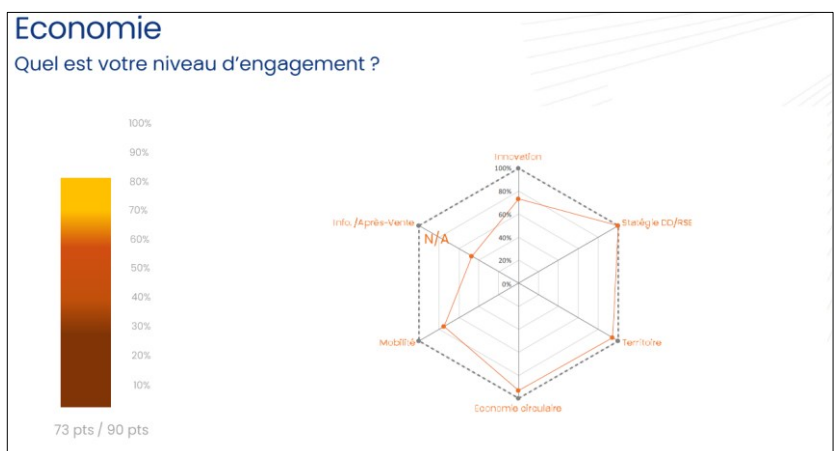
Economie

Quel est votre niveau d'engagement ?

100%
90%
80%
70%
60%
50%
40%
30%
20%
10%

73 pts / 90 pts

Innovation
100%
80%
60%
40%
20%
0%
Stratégie DD/RSE
Territoire
Economie circulaire
Mobilité
Info. /Après-Vente
N/A